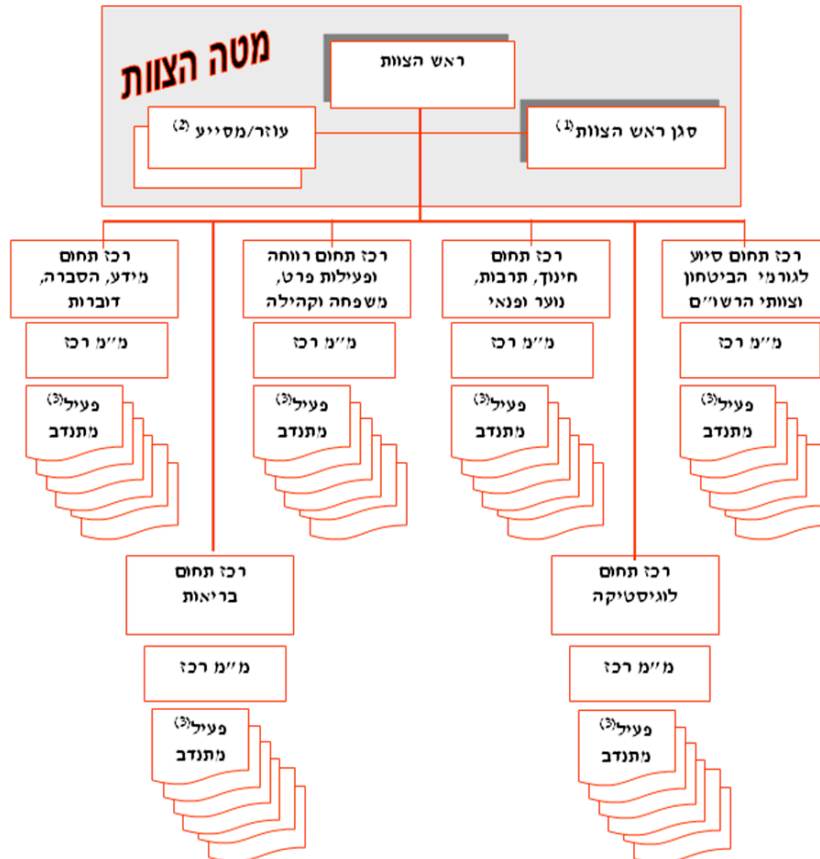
מטה הצוות

ראש הצוות

סגן ראש הצוות$^{(1)}$

עוזר/מסייע$^{(2)}$

רכז תחום סיוע לגורמי הביטחון וצוותי הרשו״ם

מ״מ רכז

פעיל$^{(3)}$ מתנדב

רכז תחום חינוך, תרבות, נוער ופנאי

מ״מ רכז

פעיל$^{(3)}$ מתנדב

רכז תחום רווחה ופעילות פרט, משפחה וקהילה

מ״מ רכז

פעיל$^{(3)}$ מתנדב

רכז תחום מידע, הסברה, דוברות

מ״מ רכז

פעיל$^{(3)}$ מתנדב

רכז תחום לוגיסטיקה

מ״מ רכז

פעיל$^{(3)}$ מתנדב

רכז תחום בריאות

מ״מ רכז

פעיל$^{(3)}$ מתנדב